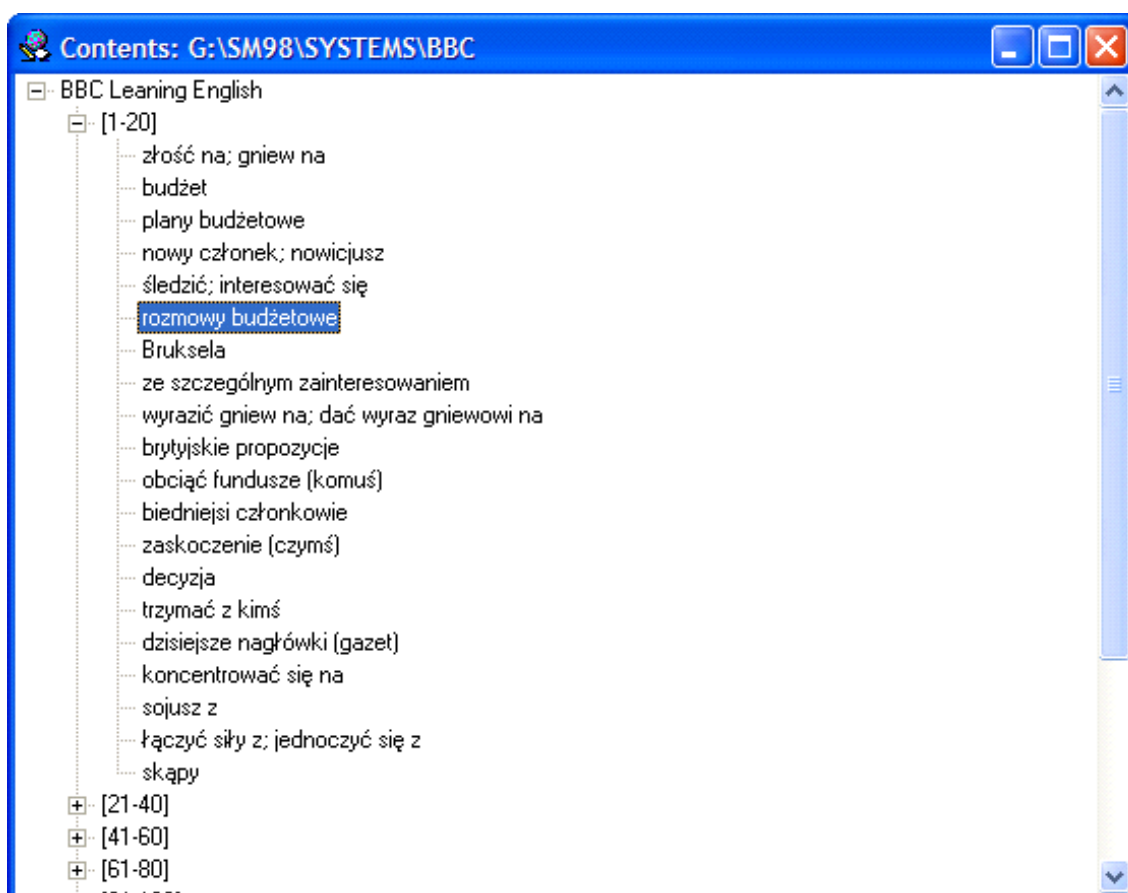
Contents: G:\SM98\SYSTEMS\BBC

BBC Leaning English
[1-20]
złość na; gniew na
budżet
plany budżetowe
nowy członek; nowicjusz
śledzić; interesować się
rozmowy budżetowe
Bruksela
ze szczególnym zainteresowaniem
wyrazić gniew na; dać wyraz gniewowi na
brytyjskie propozycje
obciąć fundusze (komuś)
biedniejsi członkowie
zaskoczenie (czymś)
decyzja
trzymać z kimś
dzisiejsze nagłówki (gazet)
koncentrować się na
sojusz z
łączyć siły z; jednoczyć się z
skąpy
[21-40]
[41-60]
[61-80]
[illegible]